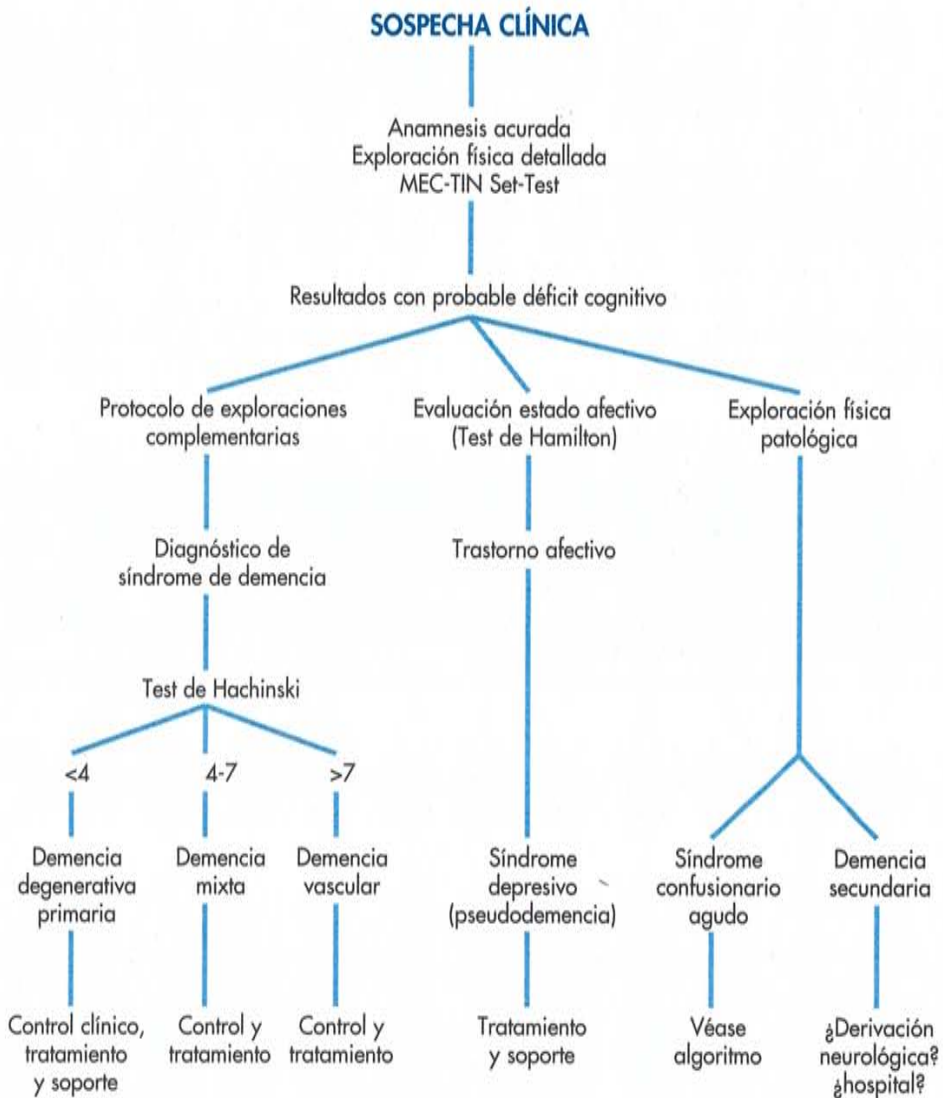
SOSPECHA CLÍNICA

Anamnesis acurada
Exploración física detallada
MEC-TIN Set-Test

Resultados con probable déficit cognitivo

Protocolo de exploraciones complementarias

Diagnóstico de síndrome de demencia

Test de Hachinski

<4

Demencia degenerativa primaria

Control clínico, tratamiento y soporte

4-7

Demencia mixta

Control y tratamiento

>7

Demencia vascular

Control y tratamiento

Evaluación estado afectivo (Test de Hamilton)

Trastorno afectivo

Síndrome depresivo (pseudodemencia)

Tratamiento y soporte

Exploración física patológica

Síndrome confusionario agudo

Véase algoritmo

Demencia secundaria

¿Derivación neurológica? ¿hospital?